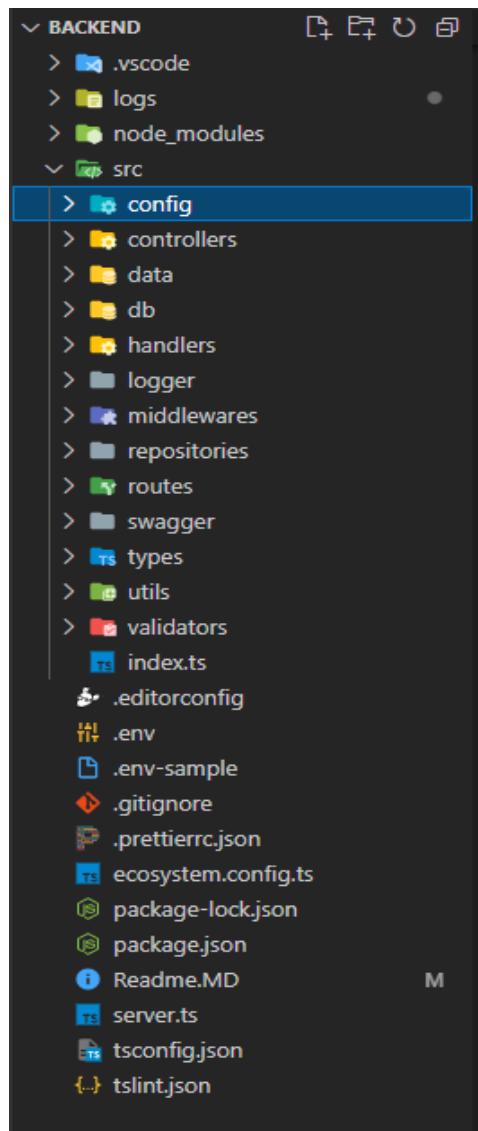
BACKEND
.vscode
logs
node_modules
src
config
controllers
data
db
handlers
logger
middlewares
repositories
routes
swagger
types
utils
validators
index.ts
.editorconfig
.env
.env-sample
.gitignore
.prettierrc.json
ecosystem.config.ts
package-lock.json
package.json
Readme.MD M
server.ts
tsconfig.json
tslint.json